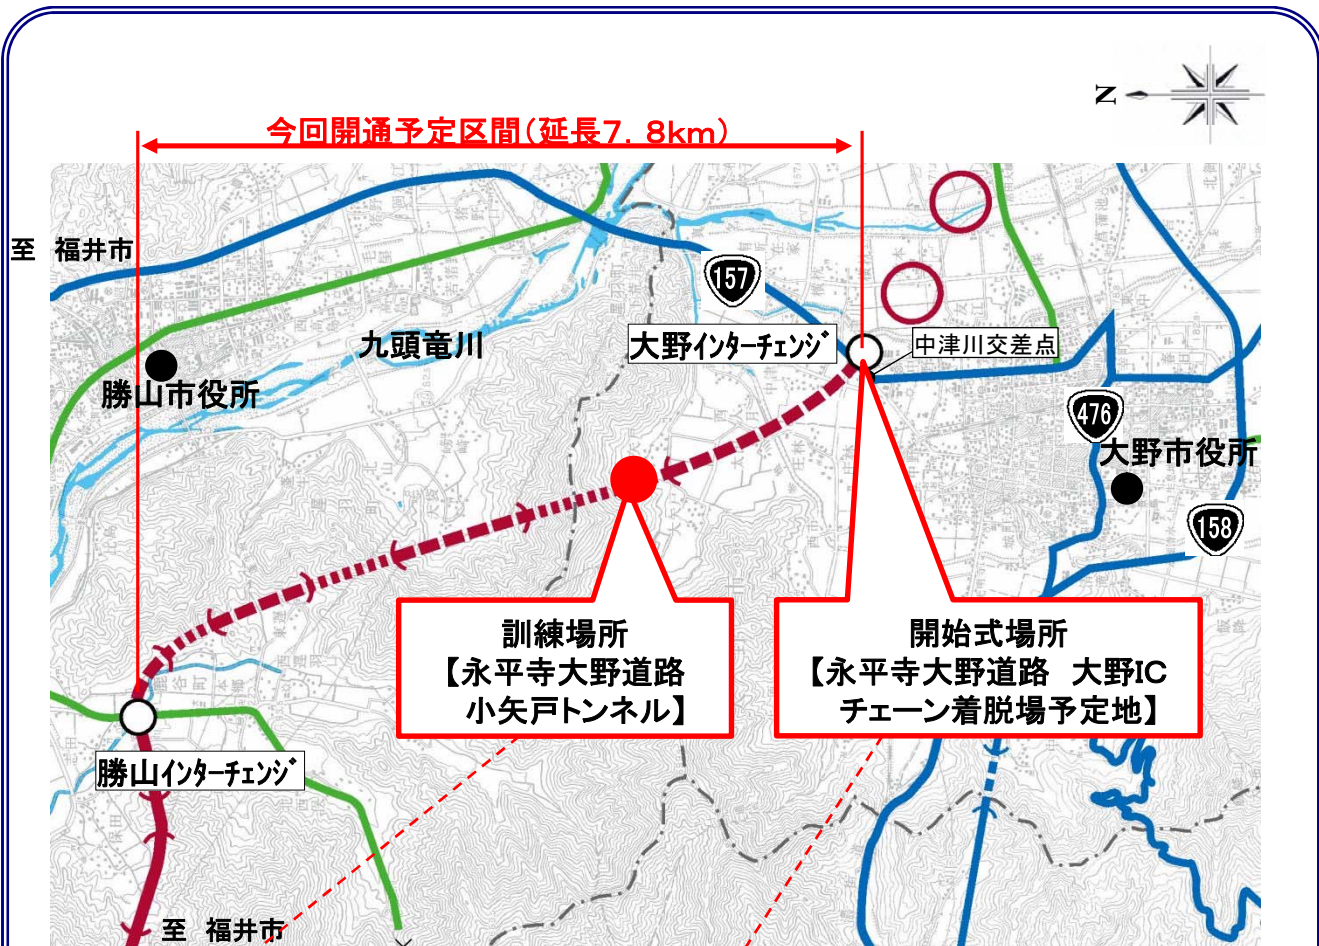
N

今回開通予定区間（延長7．8km）

至　福井市

157

九頭竜川

大野インターチェンジ

中津川交差点

勝山市役所

476

大野市役所

158

訓練場所
【永平寺大野道路
小矢戸トンネル】

開始式場所
【永平寺大野道路　大野IC
チェーン着脱場予定地】

勝山インターチェンジ

至　福井市